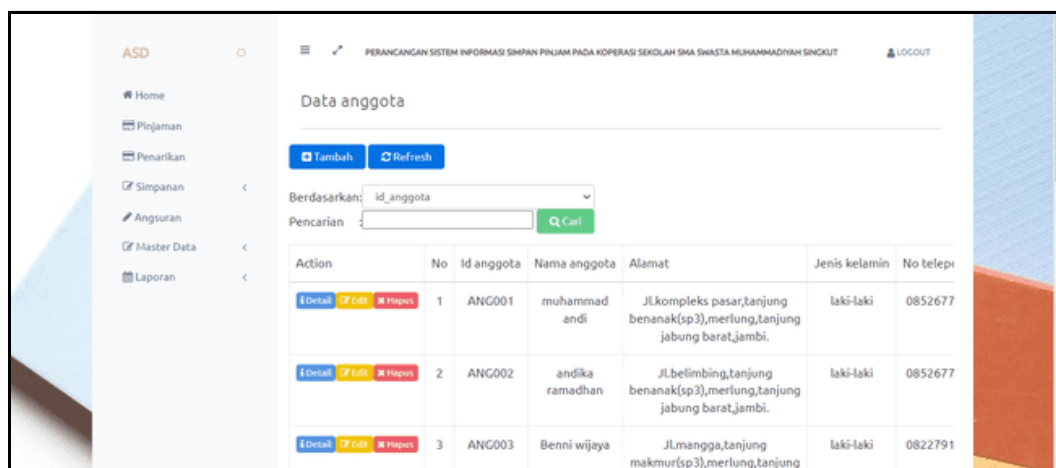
ASD

Home
Pinjaman
Penarikan
Simpanan
Angsuran
Master Data
Laporan

PERANCANGAN SISTEM INFORMASI SIMPAN PINJAM PADA KOPERASI SEKOLAH SMA SWASTA MUHAMMADIYAH SINGKUT

LOGOUT

Data anggota

Tambah Refresh

Berdasarkan: id_anggota

Pencarian :

Cari

| Action | No | Id anggota | Nama anggota | Alamat | Jenis kelamin | No telep |
|---|---|---|---|---|---|---|
| Detail Edit Hapus | 1 | ANG001 | muhammad andi | Jl.kompleks pasar,tanjung benanak(sp3),merlung,tanjung jabung barat,jambi. | laki-laki | 0852677 |
| Detail Edit Hapus | 2 | ANG002 | andika ramadhan | Jl.belimbing,tanjung benanak(sp3),merlung,tanjung jabung barat,jambi. | laki-laki | 0852677 |
| Detail Edit Hapus | 3 | ANG003 | Benni wijaya | Jl.mangga,tanjung makmur(sp3),merlung,tanjung | laki-laki | 0822791 |